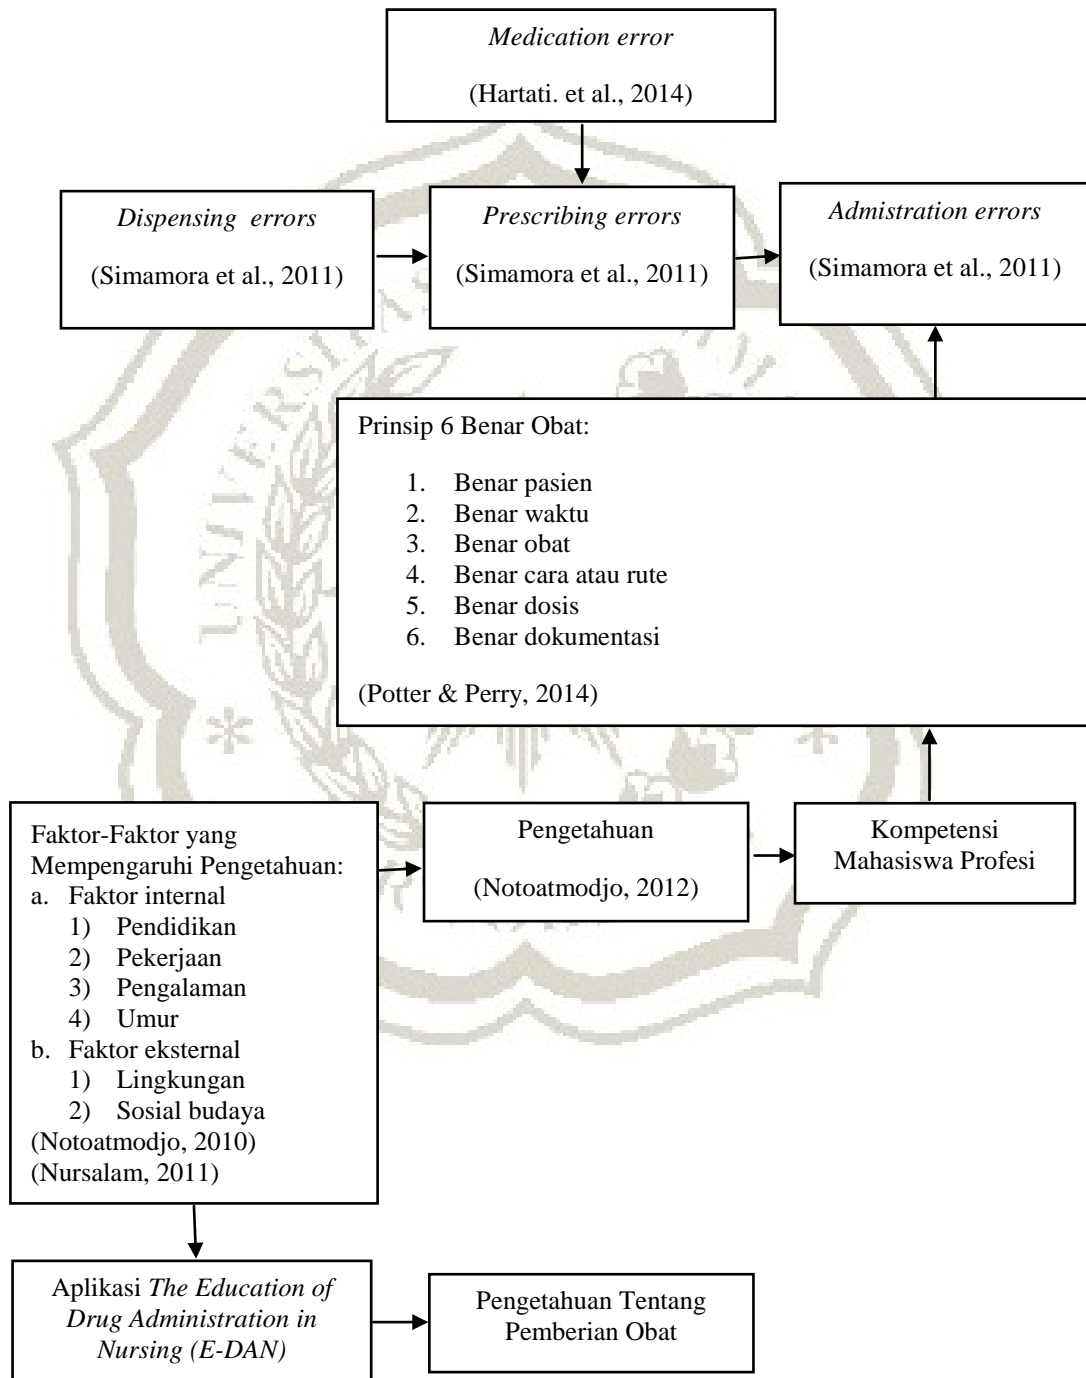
Medication error

(Hartati. et al., 2014)

Dispensing errors

(Simamora et al., 2011)

Prescribing errors

(Simamora et al., 2011)

Admistration errors

(Simamora et al., 2011)

Prinsip 6 Benar Obat:

1. Benar pasien
2. Benar waktu
3. Benar obat
4. Benar cara atau rute
5. Benar dosis
6. Benar dokumentasi

(Potter & Perry, 2014)

Faktor-Faktor yang Mempengaruhi Pengetahuan:
a. Faktor internal
1) Pendidikan
2) Pekerjaan
3) Pengalaman
4) Umur
b. Faktor eksternal
1) Lingkungan
2) Sosial budaya
(Notoatmodjo, 2010)
(Nursalam, 2011)

Pengetahuan

(Notoatmodjo, 2012)

Kompetensi Mahasiswa Profesi

Aplikasi The Education of Drug Administration in Nursing (E-DAN)

Pengetahuan Tentang Pemberian Obat